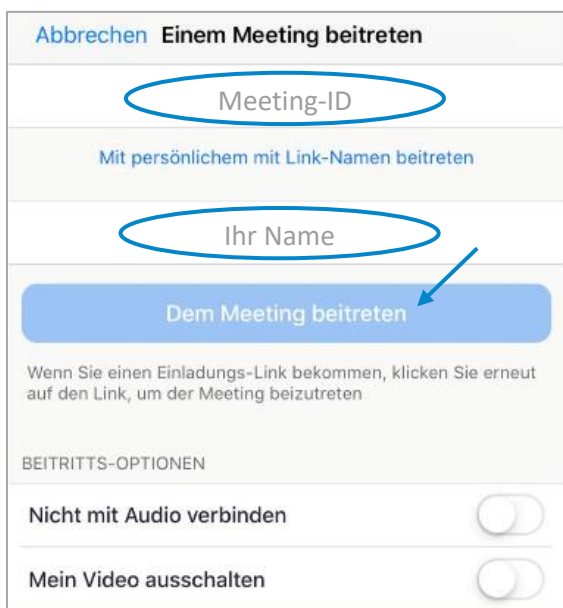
Abbrechen Einem Meeting beitreten

Meeting-ID

Mit persönlichem mit Link-Namen beitreten

Ihr Name

Dem Meeting beitreten

Wenn Sie einen Einladungs-Link bekommen, klicken Sie erneut auf den Link, um der Meeting beizutreten

BEITRITTS-OPTIONEN

Nicht mit Audio verbinden

Mein Video ausschalten